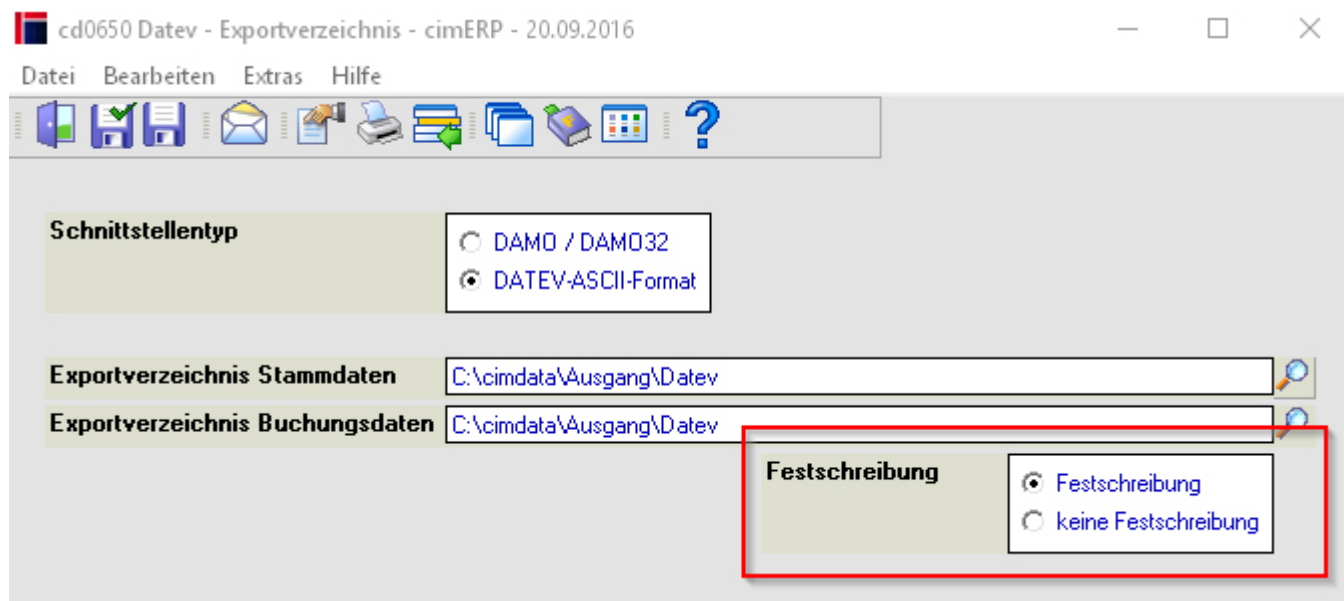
cd0650 Datev - Exportverzeichnis - cimERP - 20.09.2016

Datei Bearbeiten Extras Hilfe

?

Schnittstellentyp

DAMO / DAMO32

DATEV-ASCII-Format

Exportverzeichnis Stammdaten C:\cimdata\Ausgang\Datev

Exportverzeichnis Buchungsdaten C:\cimdata\Ausgang\Datev

Festschreibung

Festschreibung

keine Festschreibung